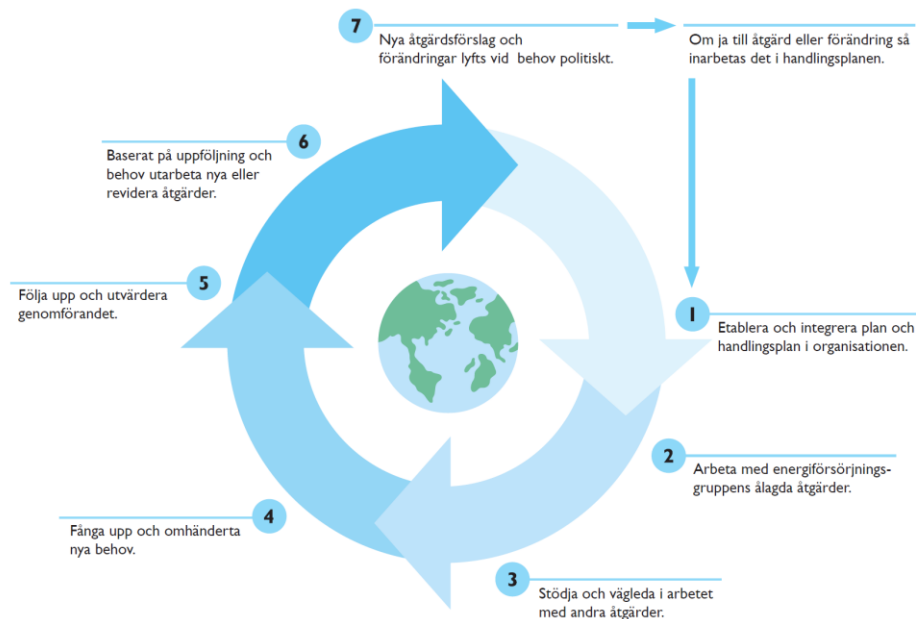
7
Nya åtgärdsförslag och förändringar lyfts vid behov politiskt.

Om ja till åtgärd eller förändring så inarbetas det i handlingsplanen.

6
Baserat på uppföljning och behov utarbeta nya eller revidera åtgärder.

5
Följa upp och utvärdera genomförandet.

1
Etablera och integrera plan och handlingsplan i organisationen.

2
Arbeta med energiförsörjningsgruppens ålagda åtgärder.

4
Fånga upp och omhänderta nya behov.

3
Stödja och vägleda i arbetet med andra åtgärder.